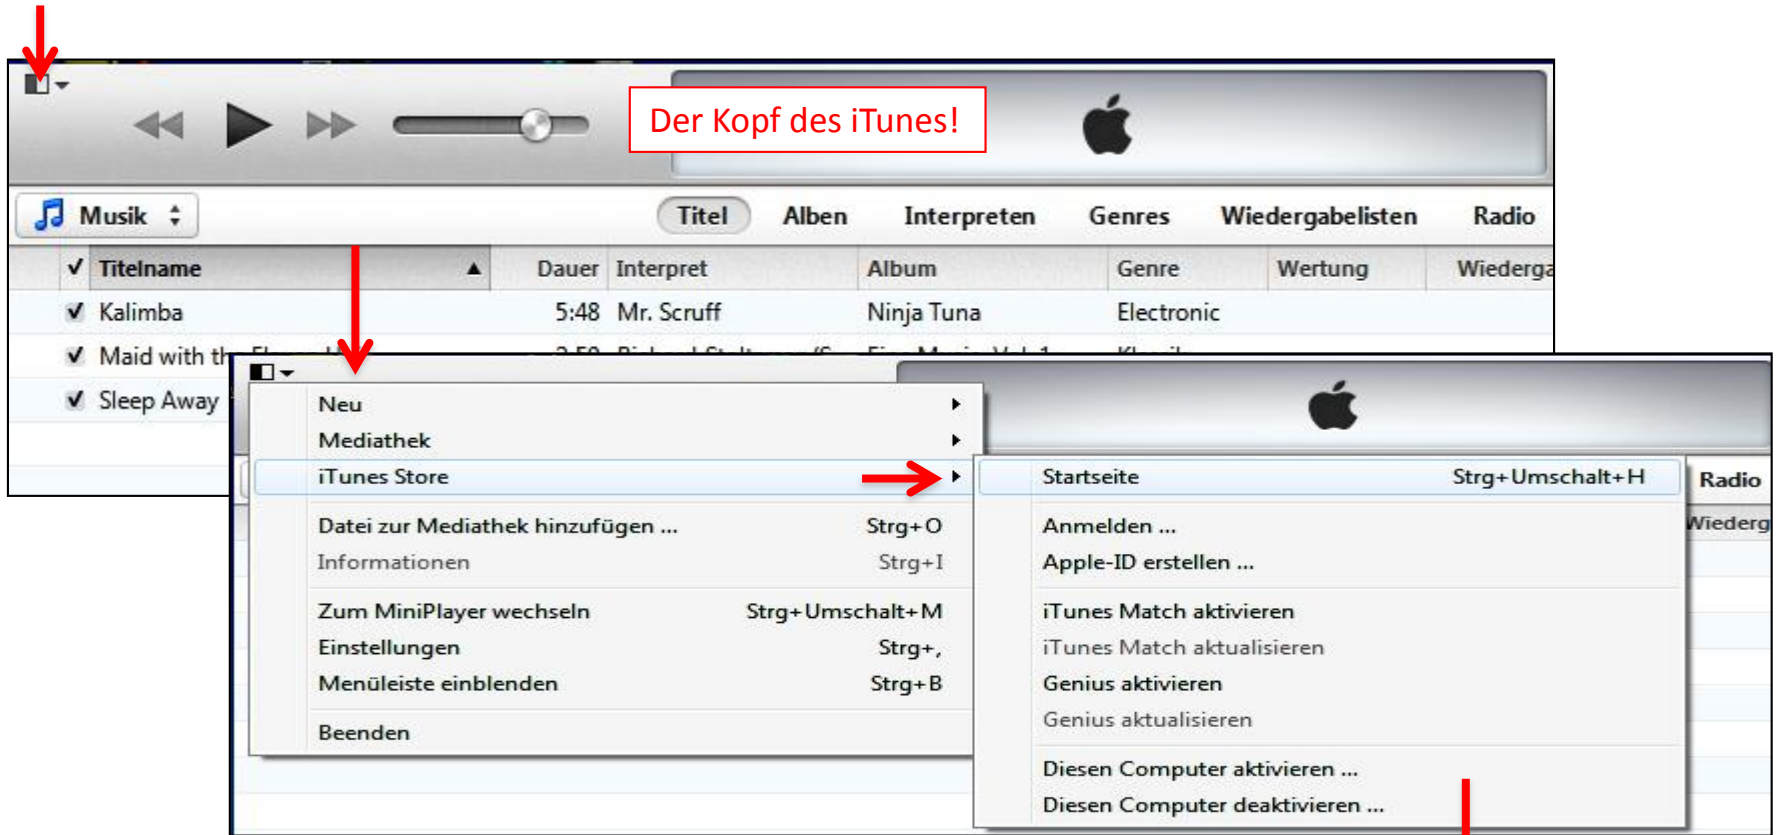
Der Kopf des iTunes!

Musik

Titel Alben Interpreten Genres Wiedergabelisten Radio

| ✓ | Titelname | Dauer | Interpret | Album | Genre | Wertung | Wiederga |
|---|---|---|---|---|---|---|---|
| ✓ | Kalimba | 5:48 | Mr. Scruff | Ninja Tuna | Electronic | | |
| ✓ | Maid with th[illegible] | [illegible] | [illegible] | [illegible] | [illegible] | | |
| ✓ | Sleep Away | | | | | | |

Neu
Mediathek
iTunes Store
Datei zur Mediathek hinzufügen ... Strg+O
Informationen Strg+I
Zum MiniPlayer wechseln Strg+Umschalt+M
Einstellungen Strg+,
Menüleiste einblenden Strg+B
Beenden

Startseite Strg+Umschalt+H
Anmelden ...
Apple-ID erstellen ...
iTunes Match aktivieren
iTunes Match aktualisieren
Genius aktivieren
Genius aktualisieren
Diesen Computer aktivieren ...
Diesen Computer deaktivieren ...

Radio
Wiederg